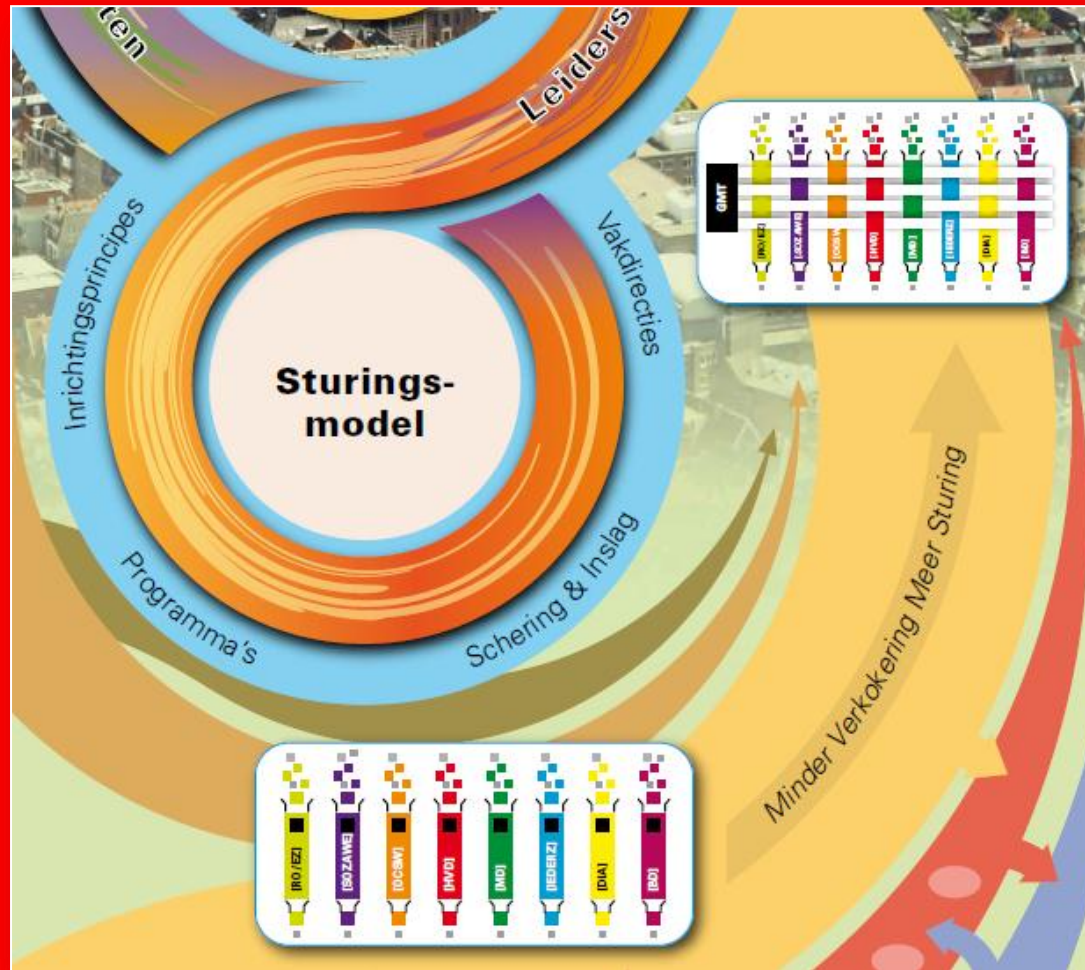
ten

Leiders

Inrichtingsprincipes

Vakdirecties

Sturings-
model

Programma's

Schering & Inslag

Minder Verkokering Meer Sturing

GMT

[RO / EZ]

[SOZAWE]

[OCSW]

[HVD]

[MD]

[IEDERZ]

[DIA]

[BD]

[RO / EZ]

[SOZAWE]

[OCSW]

[HVD]

[MD]

[IEDERZ]

[DIA]

[BD]